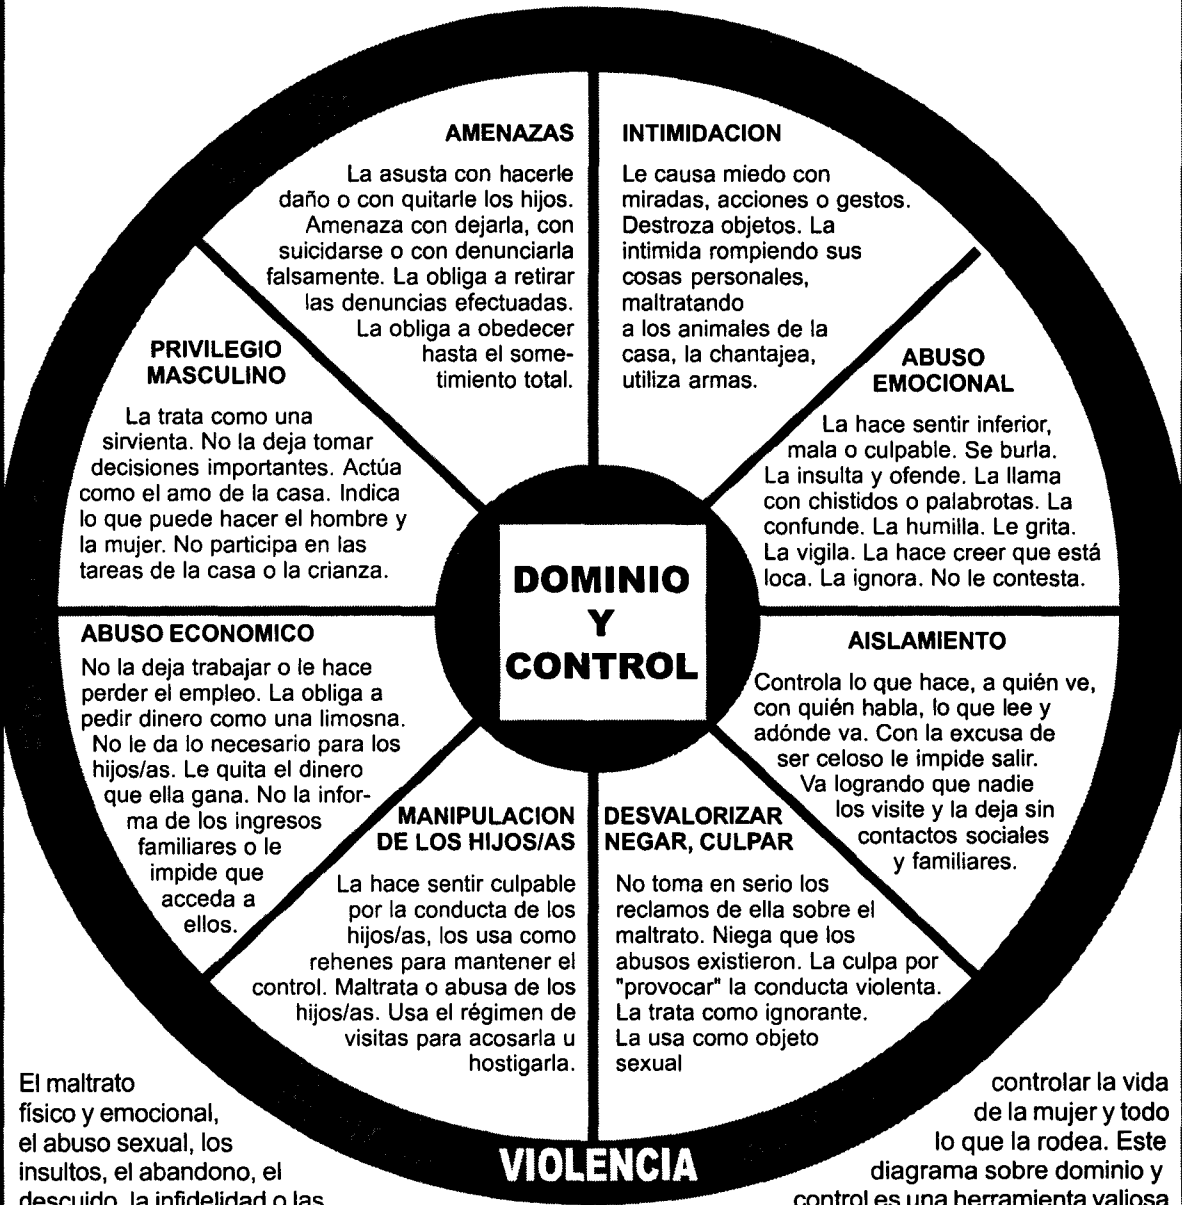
AMENAZAS

La asusta con hacerle daño o con quitarle los hijos. Amenaza con dejarla, con suicidarse o con denunciarla falsamente. La obliga a retirar las denuncias efectuadas. La obliga a obedecer hasta el sometimiento total.

INTIMIDACION

Le causa miedo con miradas, acciones o gestos. Destroza objetos. La intimida rompiendo sus cosas personales, maltratando a los animales de la casa, la chantajea, utiliza armas.

PRIVILEGIO MASCULINO

La trata como una sirvienta. No la deja tomar decisiones importantes. Actúa como el amo de la casa. Indica lo que puede hacer el hombre y la mujer. No participa en las tareas de la casa o la crianza.

ABUSO EMOCIONAL

La hace sentir inferior, mala o culpable. Se burla. La insulta y ofende. La llama con chistidos o palabrotas. La confunde. La humilla. Le grita. La vigila. La hace creer que está loca. La ignora. No le contesta.

DOMINIO Y CONTROL

ABUSO ECONOMICO

No la deja trabajar o le hace perder el empleo. La obliga a pedir dinero como una limosna. No le da lo necesario para los hijos/as. Le quita el dinero que ella gana. No la informa de los ingresos familiares o le impide que acceda a ellos.

AISLAMIENTO

Controla lo que hace, a quién ve, con quién habla, lo que lee y adónde va. Con la excusa de ser celoso le impide salir. Va logrando que nadie los visite y la deja sin contactos sociales y familiares.

MANIPULACION DE LOS HIJOS/AS

La hace sentir culpable por la conducta de los hijos/as, los usa como rehenes para mantener el control. Maltrata o abusa de los hijos/as. Usa el régimen de visitas para acosarla u hostigarla.

DESVALORIZAR NEGAR, CULPAR

No toma en serio los reclamos de ella sobre el maltrato. Niega que los abusos existieron. La culpa por "provocar" la conducta violenta. La trata como ignorante. La usa como objeto sexual

El maltrato físico y emocional, el abuso sexual, los insultos, el abandono, el descuido, la infidelidad o las

VIOLENCIA

controlar la vida de la mujer y todo lo que la rodea. Este diagrama sobre dominio y control es una herramienta valiosa